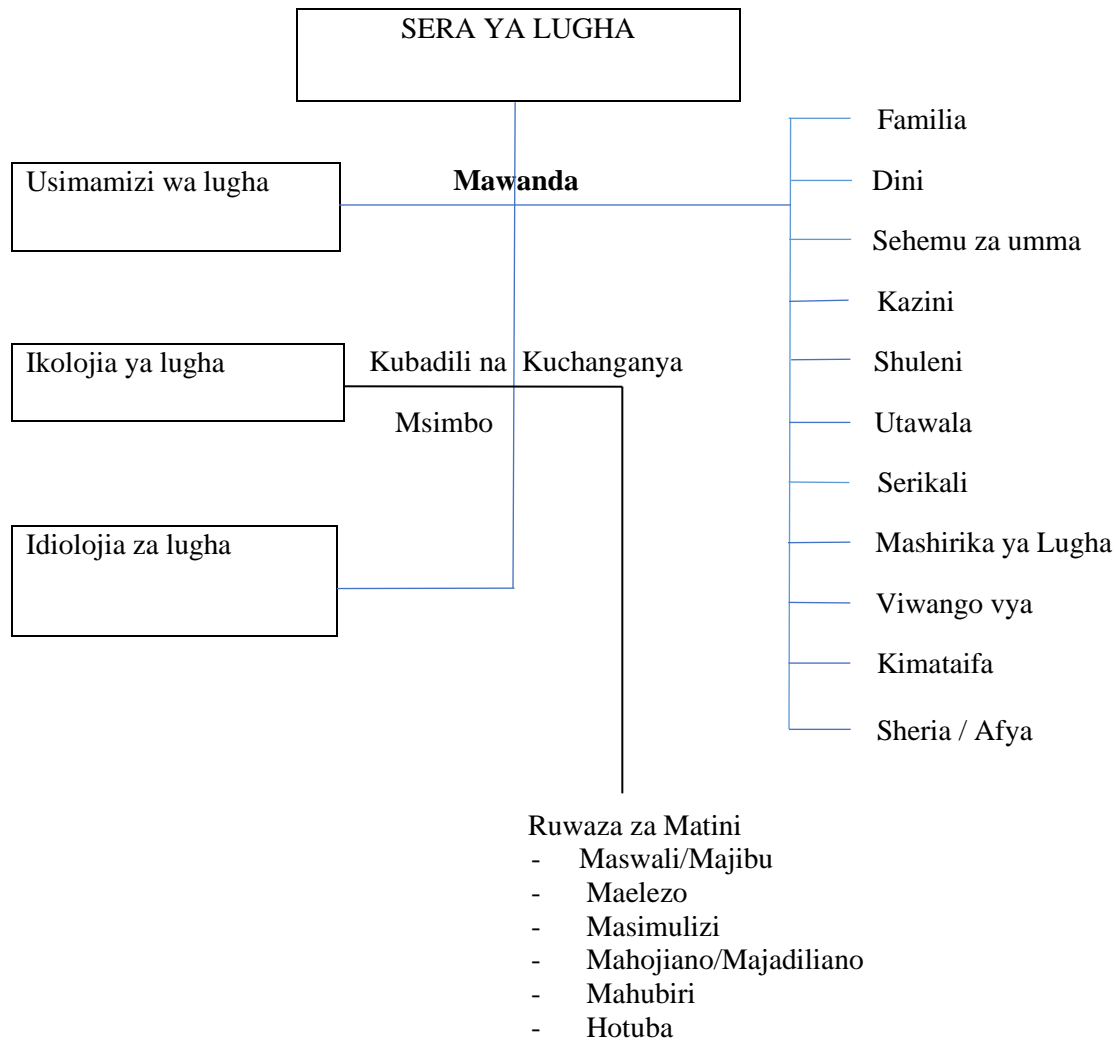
SERA YA LUGHA

Usimamizi wa lugha

Mawanda

Ikolojia ya lugha

Kubadili na Kuchanganya

Msimbo

Idiolojia za lugha

Familia

Dini

Sehemu za umma

Kazini

Shuleni

Utawala

Serikali

Mashirika ya Lugha

Viwango vya

Kimataifa

Sheria / Afya

Ruwaza za Matini
- Maswali/Majibu
- Maelezo
- Masimulizi
- Mahojiano/Majadiliano
- Mahubiri
- Hotuba